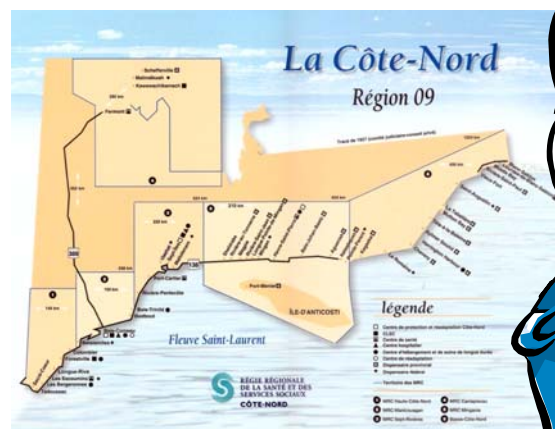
La Côte-Nord

Région 09

Schefferville
Matimekosh
Kawawachikamach

Fermont

Fleuve Saint-Laurent

ÎLE-D'ANTICOSTI

Port-Menier

Baie-Trinité
Godbout
Port-Cartier
Sept-Îles

Tadoussac
Forestville
Longue-Rive
Les Bergeronnes
Pessamit
Baie-Comeau

389
138

légende

RÉGIE RÉGIONALE
DE LA SANTÉ ET DES
SERVICES SOCIAUX
CÔTE-NORD

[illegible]